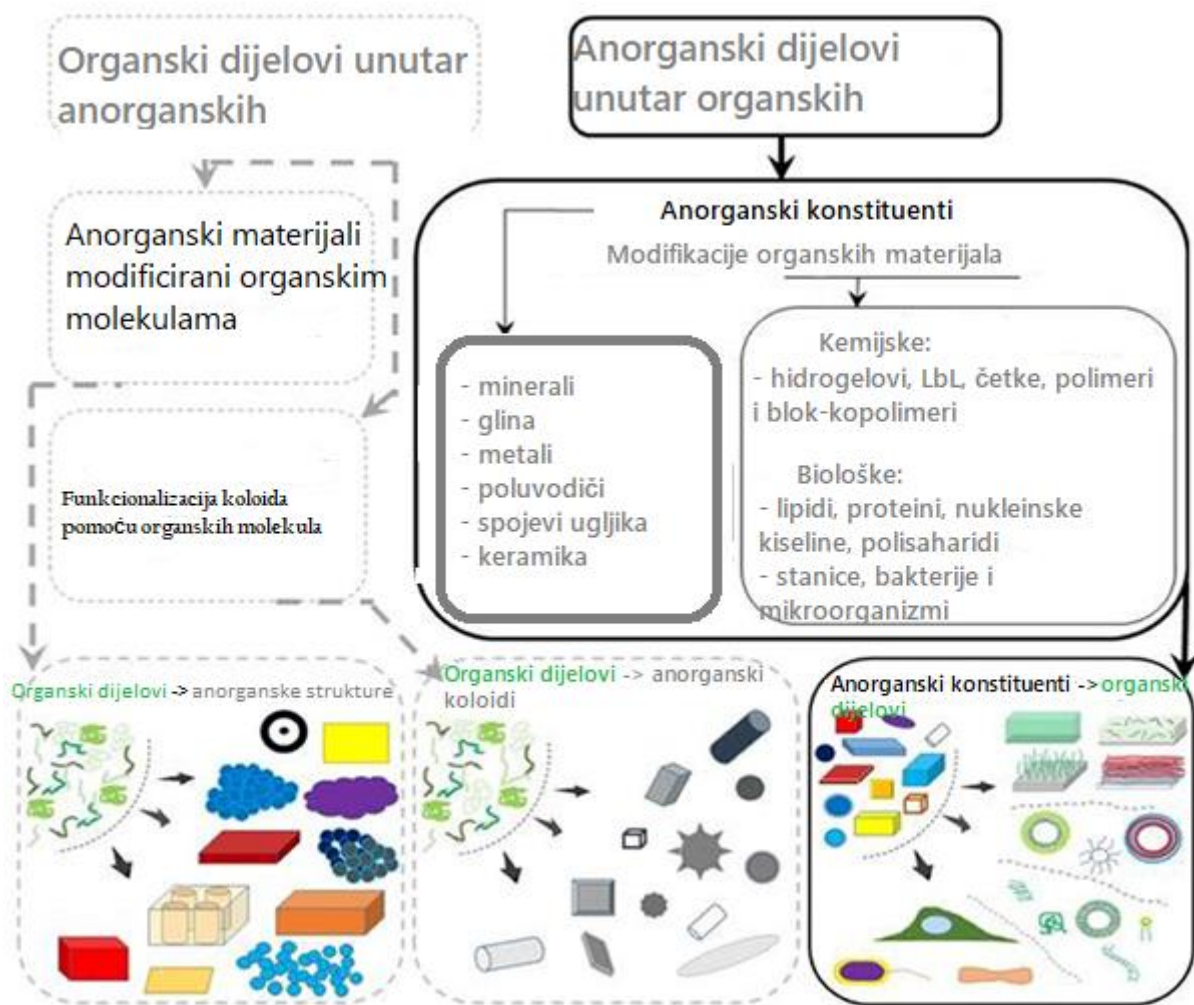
Organski dijelovi unutar anorganskih

Anorganski dijelovi unutar organskih

Anorganski materijali modificirani organskim molekulama

Anorganski konstituenti

Modifikacije organskih materijala

- minerali
- glina
- metali
- poluvodiči
- spojevi ugljika
- keramika

Kemijske:
- hidrogelovi, LbL, četke, polimeri i blok-kopolimeri

Biološke:
- lipidi, proteini, nukleinske kiseline, polisaharidi
- stanice, bakterije i mikroorganizmi

Funkcionalizacija koloida pomoću organskih molekula

Organski dijelovi -> anorganske strukture

Organski dijelovi -> anorganski koloidi

Anorganski konstituenti -> organski dijelovi